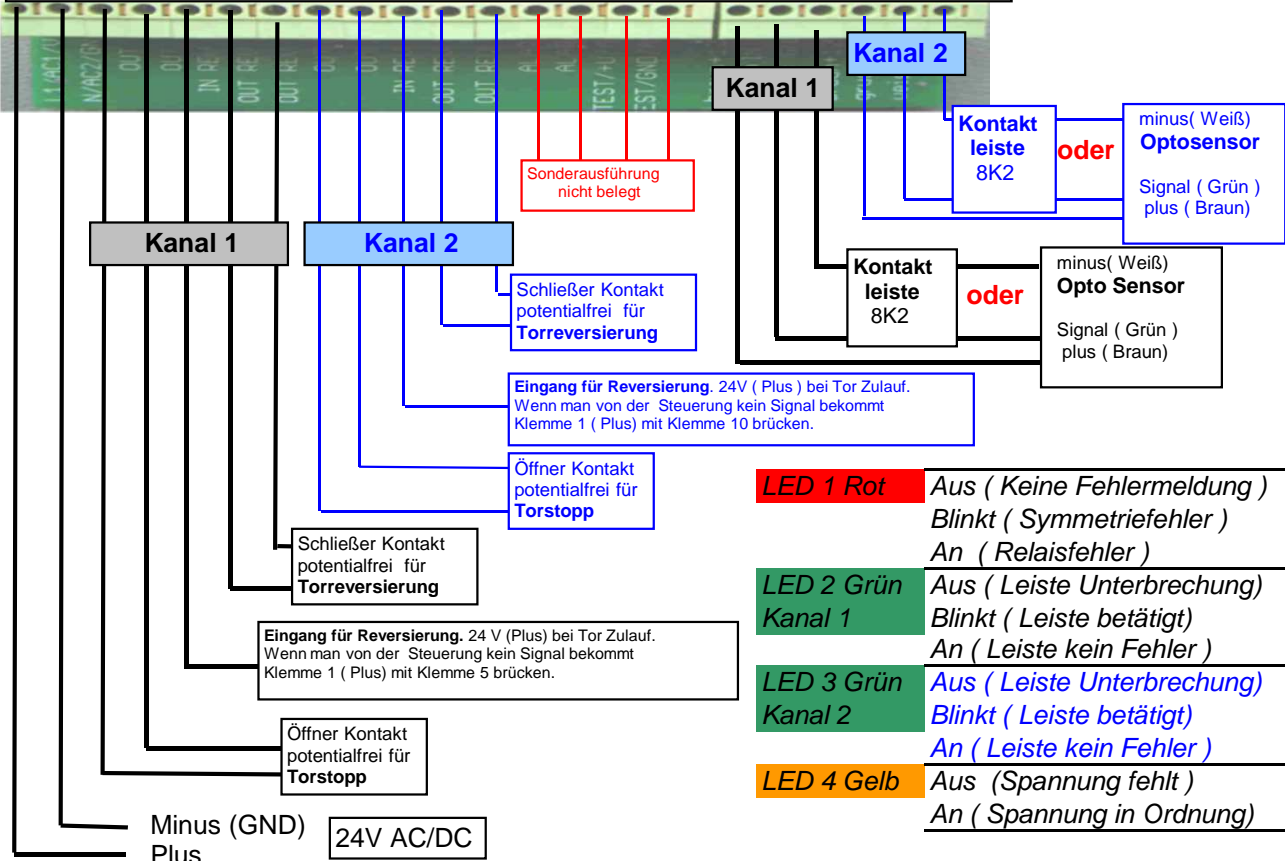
L1/AC1/+ N/AC2/G OUT OUT IN RE OUT RE OUT RE OUT OUT IN RE OUT RE OUT RE A A TEST/+ TEST/GND

Kanal 2

Kanal 1

Kontakt leiste 8K2

oder

minus( Weiß) Optosensor

Signal ( Grün ) plus ( Braun)

Sonderausführung nicht belegt

Kanal 1

Kanal 2

Schließer Kontakt potentialfrei für Torreversierung

Kontakt leiste 8K2

oder

minus( Weiß) Opto Sensor

Signal ( Grün ) plus ( Braun)

Eingang für Reversierung. 24V ( Plus ) bei Tor Zulauf. Wenn man von der Steuerung kein Signal bekommt Klemme 1 ( Plus) mit Klemme 10 brücken.

Öffner Kontakt potentialfrei für Torstopp

| | |
|---|---|
| LED 1 Rot | Aus ( Keine Fehlermeldung ) |
| | Blinkt ( Symmetriefehler ) |
| | An ( Relaisfehler ) |
| LED 2 Grün | Aus ( Leiste Unterbrechung) |
| Kanal 1 | Blinkt ( Leiste betätigt) |
| | An ( Leiste kein Fehler ) |
| LED 3 Grün | Aus ( Leiste Unterbrechung) |
| Kanal 2 | Blinkt ( Leiste betätigt) |
| | An ( Leiste kein Fehler ) |
| LED 4 Gelb | Aus (Spannung fehlt ) |
| | An ( Spannung in Ordnung) |

Schließer Kontakt potentialfrei für Torreversierung

Eingang für Reversierung. 24 V (Plus) bei Tor Zulauf. Wenn man von der Steuerung kein Signal bekommt Klemme 1 ( Plus) mit Klemme 5 brücken.

Öffner Kontakt potentialfrei für Torstopp

Minus (GND)

Plus

24V AC/DC